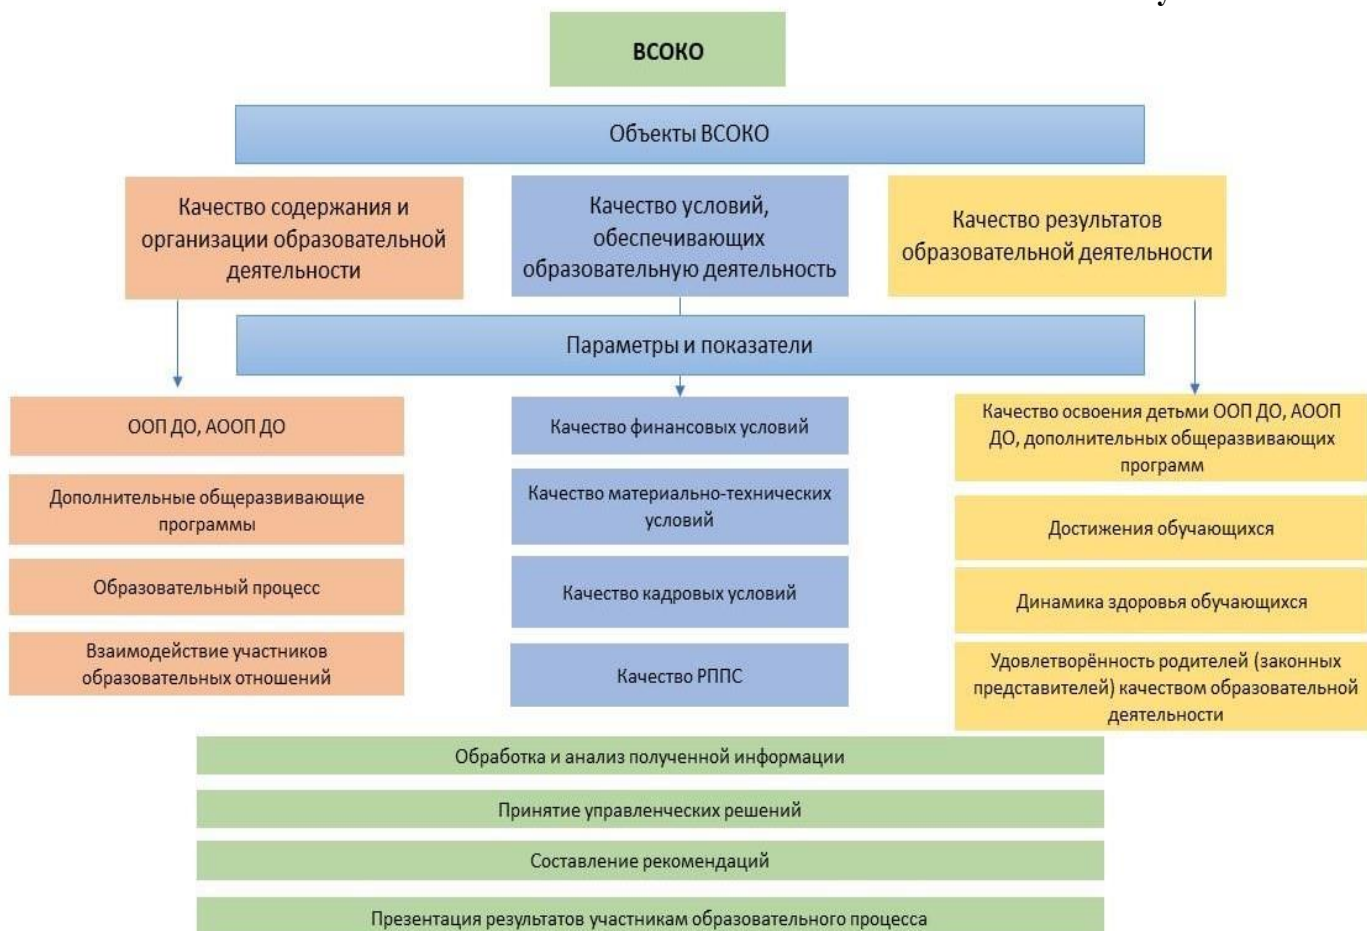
ВСОКО

Объекты ВСОКО

Качество содержания и организации образовательной деятельности

Качество условий, обеспечивающих образовательную деятельность

Качество результатов образовательной деятельности

Параметры и показатели

ООП ДО, АООП ДО

Дополнительные общеразвивающие программы

Образовательный процесс

Взаимодействие участников образовательных отношений

Качество финансовых условий

Качество материально-технических условий

Качество кадровых условий

Качество РППС

Качество освоения детьми ООП ДО, АООП ДО, дополнительных общеразвивающих программ

Достижения обучающихся

Динамика здоровья обучающихся

Удовлетворённость родителей (законных представителей) качеством образовательной деятельности

Обработка и анализ полученной информации

Принятие управленческих решений

Составление рекомендаций

Презентация результатов участникам образовательного процесса